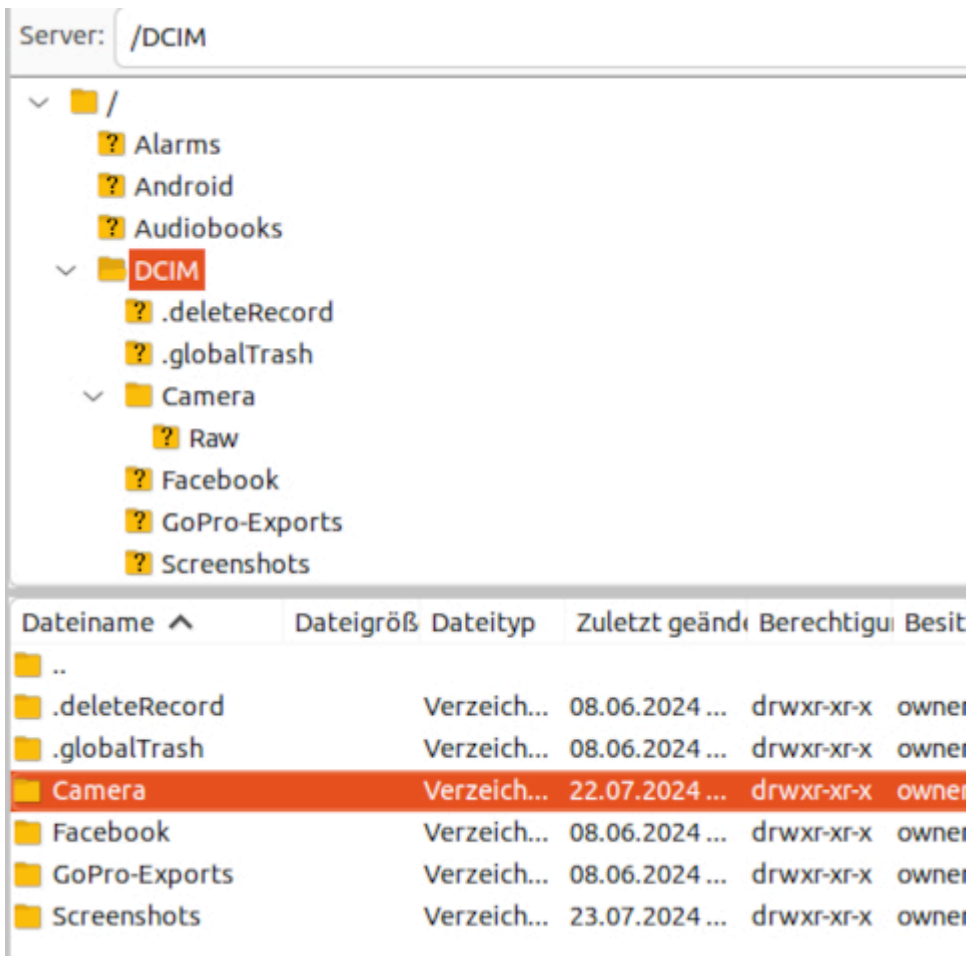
Server: /DCIM

/
? Alarms
? Android
? Audiobooks
DCIM
? .deleteRecord
? .globalTrash
Camera
? Raw
? Facebook
? GoPro-Exports
? Screenshots

| Dateiname ^ | Dateigröß | Dateityp | Zuletzt geänd | Berechtigu | Besit |
|---|---|---|---|---|---|
| .. | | | | | |
| .deleteRecord | | Verzeich... | 08.06.2024 ... | drwxr-xr-x | owner |
| .globalTrash | | Verzeich... | 08.06.2024 ... | drwxr-xr-x | owner |
| Camera | | Verzeich... | 22.07.2024 ... | drwxr-xr-x | owner |
| Facebook | | Verzeich... | 08.06.2024 ... | drwxr-xr-x | owner |
| GoPro-Exports | | Verzeich... | 08.06.2024 ... | drwxr-xr-x | owner |
| Screenshots | | Verzeich... | 23.07.2024 ... | drwxr-xr-x | owner |